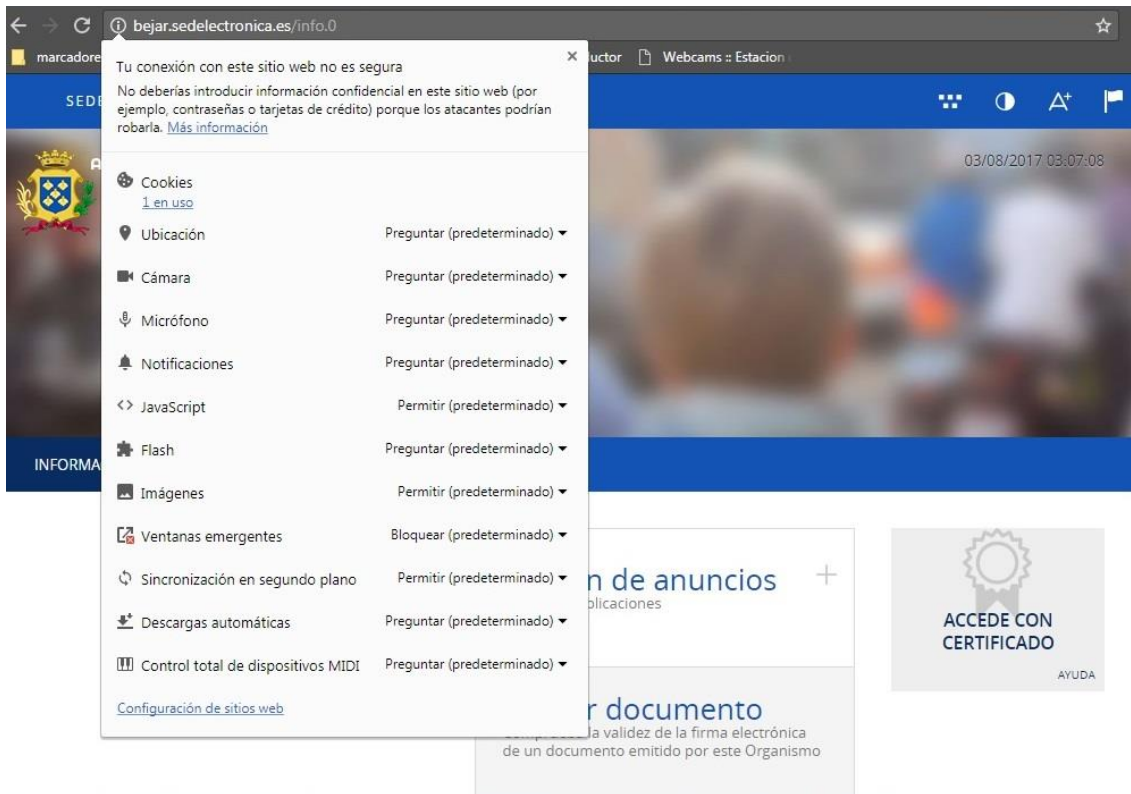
bejar.sedelectronica.es/info.0

marcadore

uctor Webcams :: Estacion

SEDE

03/08/2017 03:07:08

Tu conexión con este sitio web no es segura

No deberías introducir información confidencial en este sitio web (por ejemplo, contraseñas o tarjetas de crédito) porque los atacantes podrían robarla. Más información

Cookies
1 en uso

Ubicación Preguntar (predeterminado)

Cámara Preguntar (predeterminado)

Micrófono Preguntar (predeterminado)

Notificaciones Preguntar (predeterminado)

JavaScript Permitir (predeterminado)

Flash Preguntar (predeterminado)

Imágenes Permitir (predeterminado)

Ventanas emergentes Bloquear (predeterminado)

Sincronización en segundo plano Permitir (predeterminado)

Descargas automáticas Preguntar (predeterminado)

Control total de dispositivos MIDI Preguntar (predeterminado)

Configuración de sitios web

INFORMA

n de anuncios
blicaciones

r documento
la validez de la firma electrónica de un documento emitido por este Organismo

ACCEDE CON CERTIFICADO

AYUDA